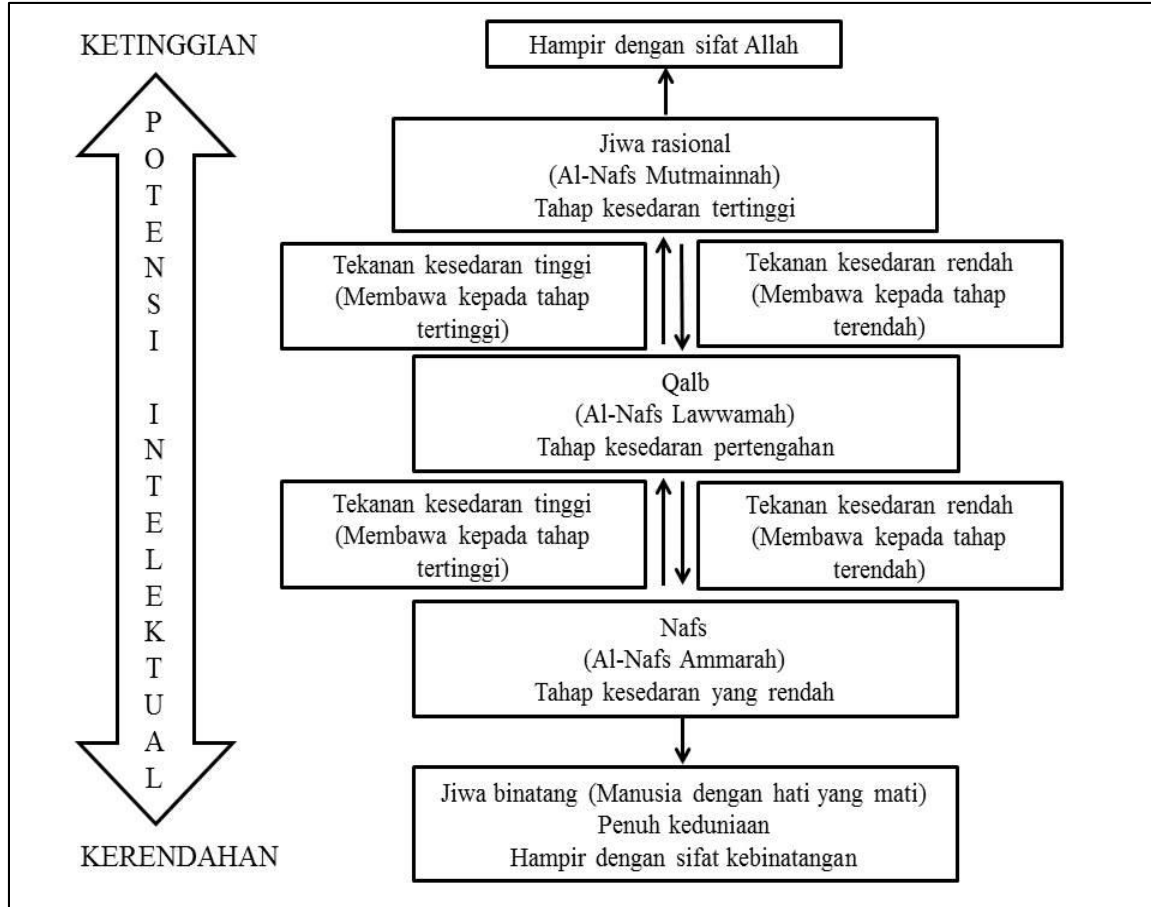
KETINGGIAN

POTENSI INTELEKTUAL

KERENDAHAN

Hampir dengan sifat Allah

Jiwa rasional
(Al-Nafs Mutmainnah)
Tahap kesedaran tertinggi

Tekanan kesedaran tinggi
(Membawa kepada tahap tertinggi)

Tekanan kesedaran rendah
(Membawa kepada tahap terendah)

Qalb
(Al-Nafs Lawwamah)
Tahap kesedaran pertengahan

Tekanan kesedaran tinggi
(Membawa kepada tahap tertinggi)

Tekanan kesedaran rendah
(Membawa kepada tahap terendah)

Nafs
(Al-Nafs Ammarah)
Tahap kesedaran yang rendah

Jiwa binatang (Manusia dengan hati yang mati)
Penuh keduniaan
Hampir dengan sifat kebinatangan